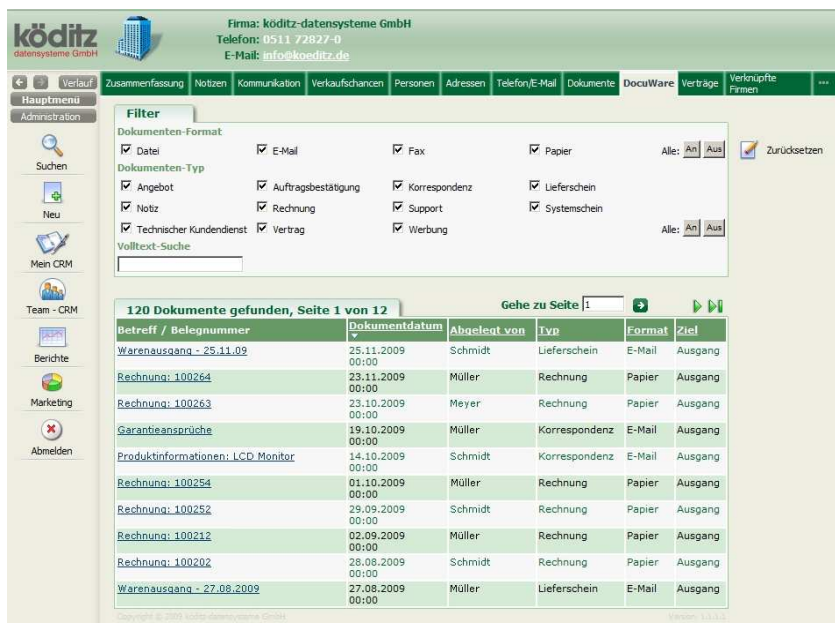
köditz
datensysteme GmbH

Firma: köditz-datensysteme GmbH
Telefon: 0511 72827-0
E-Mail: info@koeditz.de

Verlauf
Hauptmenü
Administration

Zusammenfassung | Notizen | Kommunikation | Verkaufschancen | Personen | Adressen | Telefon/E-Mail | Dokumente | DocuWare | Verträge | Verknüpfte Firmen | ...

Suchen
Neu
Mein CRM
Team - CRM
Berichte
Marketing
Abmelden

Filter

Dokumenten-Format
Datei | E-Mail | Fax | Papier | Alle: An Aus

Zurücksetzen

Dokumenten-Typ
Angebot | Auftragsbestätigung | Korrespondenz | Lieferschein
Notiz | Rechnung | Support | Systemschein
Technischer Kundendienst | Vertrag | Werbung | Alle: An Aus

Volltext-Suche

120 Dokumente gefunden, Seite 1 von 12

Gehe zu Seite 1

| Betreff / Belegnummer | Dokumentdatum | Abgelegt von | Typ | Format | Ziel |
|---|---|---|---|---|---|
| Warenausgang - 25.11.09 | 25.11.2009 00:00 | Schmidt | Lieferschein | E-Mail | Ausgang |
| Rechnung: 100264 | 23.11.2009 00:00 | Müller | Rechnung | Papier | Ausgang |
| Rechnung: 100263 | 23.10.2009 00:00 | Meyer | Rechnung | Papier | Ausgang |
| Garantieansprüche | 19.10.2009 00:00 | Müller | Korrespondenz | E-Mail | Ausgang |
| Produktinformationen: LCD Monitor | 14.10.2009 00:00 | Schmidt | Korrespondenz | E-Mail | Ausgang |
| Rechnung: 100254 | 01.10.2009 00:00 | Müller | Rechnung | Papier | Ausgang |
| Rechnung: 100252 | 29.09.2009 00:00 | Schmidt | Rechnung | Papier | Ausgang |
| Rechnung: 100212 | 02.09.2009 00:00 | Müller | Rechnung | Papier | Ausgang |
| Rechnung: 100202 | 28.08.2009 00:00 | Schmidt | Rechnung | Papier | Ausgang |
| Warenausgang - 27.08.2009 | 27.08.2009 00:00 | Müller | Lieferschein | E-Mail | Ausgang |

Copyright © 2009 köditz-datensysteme GmbH
Version: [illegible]